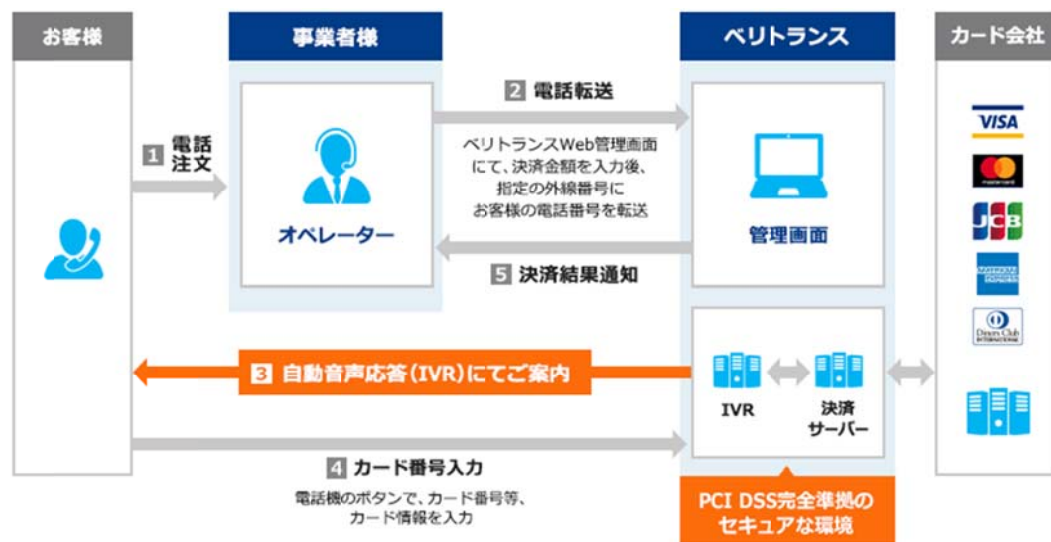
お客様

事業者様

ベリトランス

カード会社

1 電話注文

オペレーター

2 電話転送

ベリトランスWeb管理画面にて、決済金額を入力後、指定の外線番号にお客様の電話番号を転送

管理画面

5 決済結果通知

VISA

JCB

AMERICAN EXPRESS

Diners Club INTERNATIONAL

3 自動音声応答(IVR)にてご案内

IVR

決済サーバー

4 カード番号入力

電話機のボタンで、カード番号等、カード情報を入力

PCI DSS完全準拠のセキュアな環境